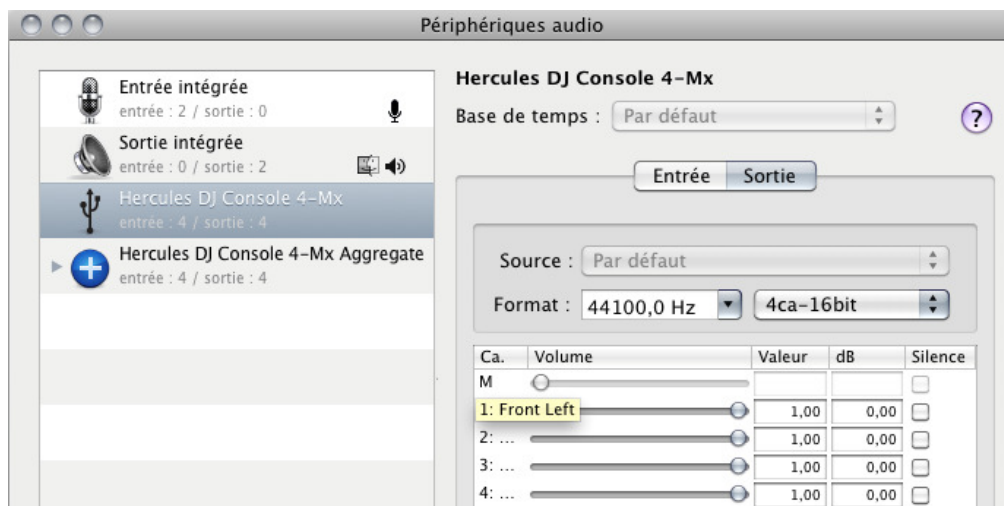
Périphériques audio

Entrée intégrée
entrée : 2 / sortie : 0

Sortie intégrée
entrée : 0 / sortie : 2

Hercules DJ Console 4-Mx
entrée : 4 / sortie : 4

Hercules DJ Console 4-Mx Aggregate
entrée : 4 / sortie : 4

Hercules DJ Console 4-Mx

Base de temps : Par défaut

?

Entrée Sortie

Source : Par défaut

Format : 44100,0 Hz 4ca-16bit

| Ca. | Volume | Valeur | dB | Silence |
|---|---|---|---|---|
| M | | | | |
| 1: Front Left | | 1,00 | 0,00 | |
| 2: ... | | 1,00 | 0,00 | |
| 3: ... | | 1,00 | 0,00 | |
| 4: ... | | 1,00 | 0,00 | |